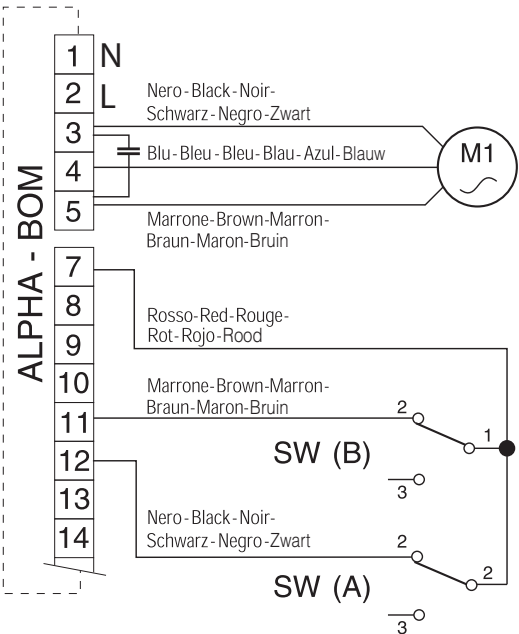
ALPHA - BOM

1 N
2 L
3
4
5

Nero-Black-Noir-Schwarz-Negro-Zwart

Blu-Bleu-Bleu-Blau-Azul-Blauw

Marrone-Brown-Marron-Braun-Maron-Bruin

M1

7
8
9
10
11
12
13
14

Rosso-Red-Rouge-Rot-Rojo-Rood

Marrone-Brown-Marron-Braun-Maron-Bruin

2
1
SW (B)
3

Nero-Black-Noir-Schwarz-Negro-Zwart

2
2
SW (A)
3